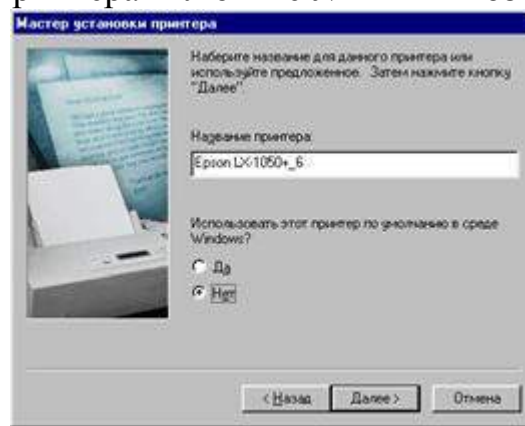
Мастер установки принтера

Наберите название для данного принтера или используйте предложенное. Затем нажмите кнопку "Далее".

Название принтера:

Epson LX-1050+_6

Использовать этот принтер по умолчанию в среде Windows?

Да

Нет

< Назад

Далее >

Отмена